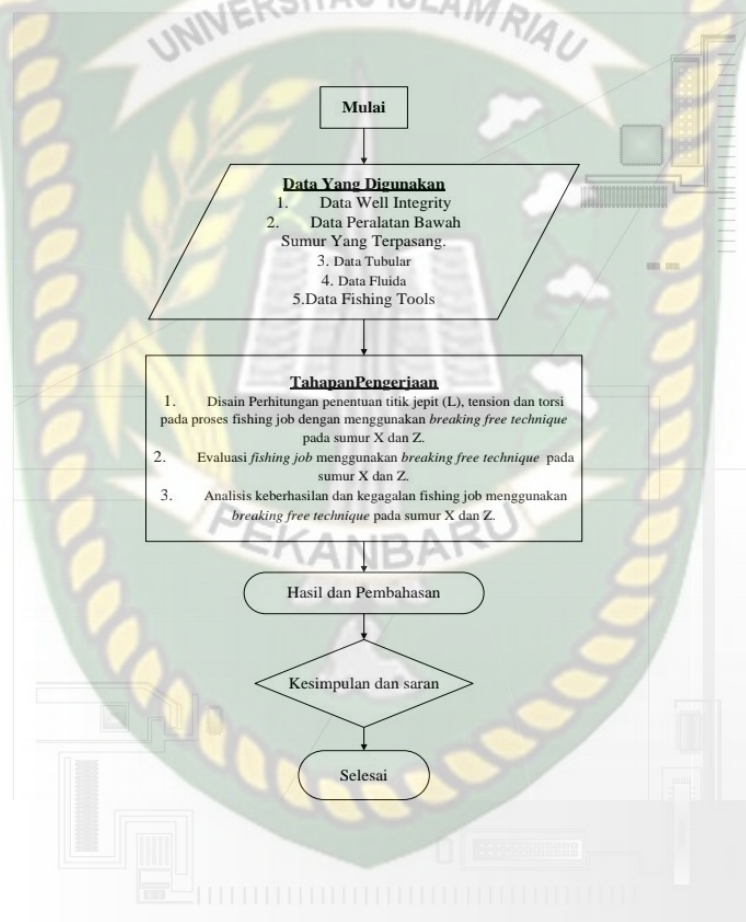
UNIVERSITAS ISLAM RIAU

Mulai

Data Yang Digunakan
1. Data Well Integrity
2. Data Peralatan Bawah Sumur Yang Terpasang.
3. Data Tubular
4. Data Fluida
5.Data Fishing Tools

TahapanPengerjaan
1. Disain Perhitungan penentuan titik jepit (L), tension dan torsi pada proses fishing job dengan menggunakan breaking free technique pada sumur X dan Z.
2. Evaluasi fishing job menggunakan breaking free technique pada sumur X dan Z.
3. Analisis keberhasilan dan kegagalan fishing job menggunakan breaking free technique pada sumur X dan Z.

PEKANBARU

Hasil dan Pembahasan

Kesimpulan dan saran

Selesai